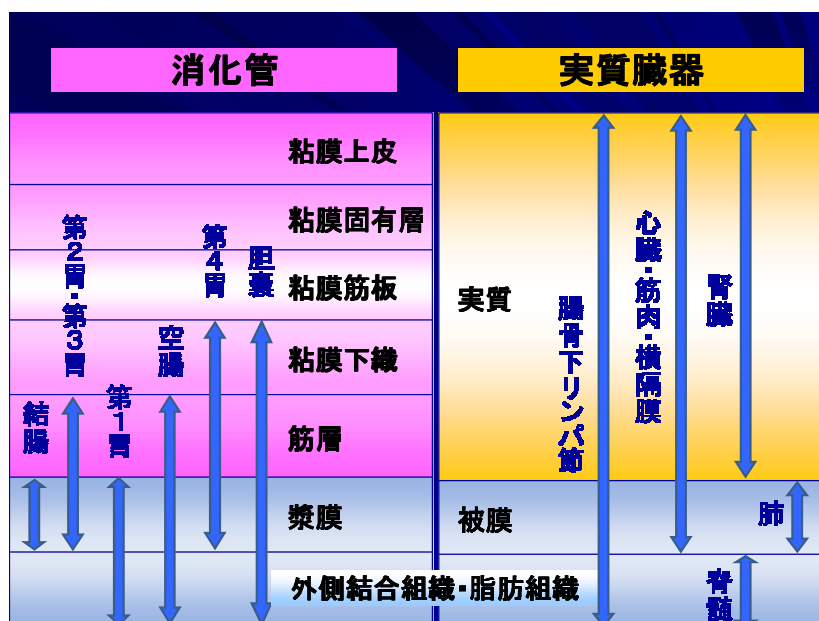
消化管

実質臓器

粘膜上皮

粘膜固有層

粘膜筋板

粘膜下織

筋層

漿膜

外側結合組織・脂肪組織

結腸

第2胃・第3胃

第1胃

空腸

第4胃

胆嚢

実質

被膜

腸骨下リンパ節

心臓・筋肉・横隔膜

腎臓

肺

脊髄